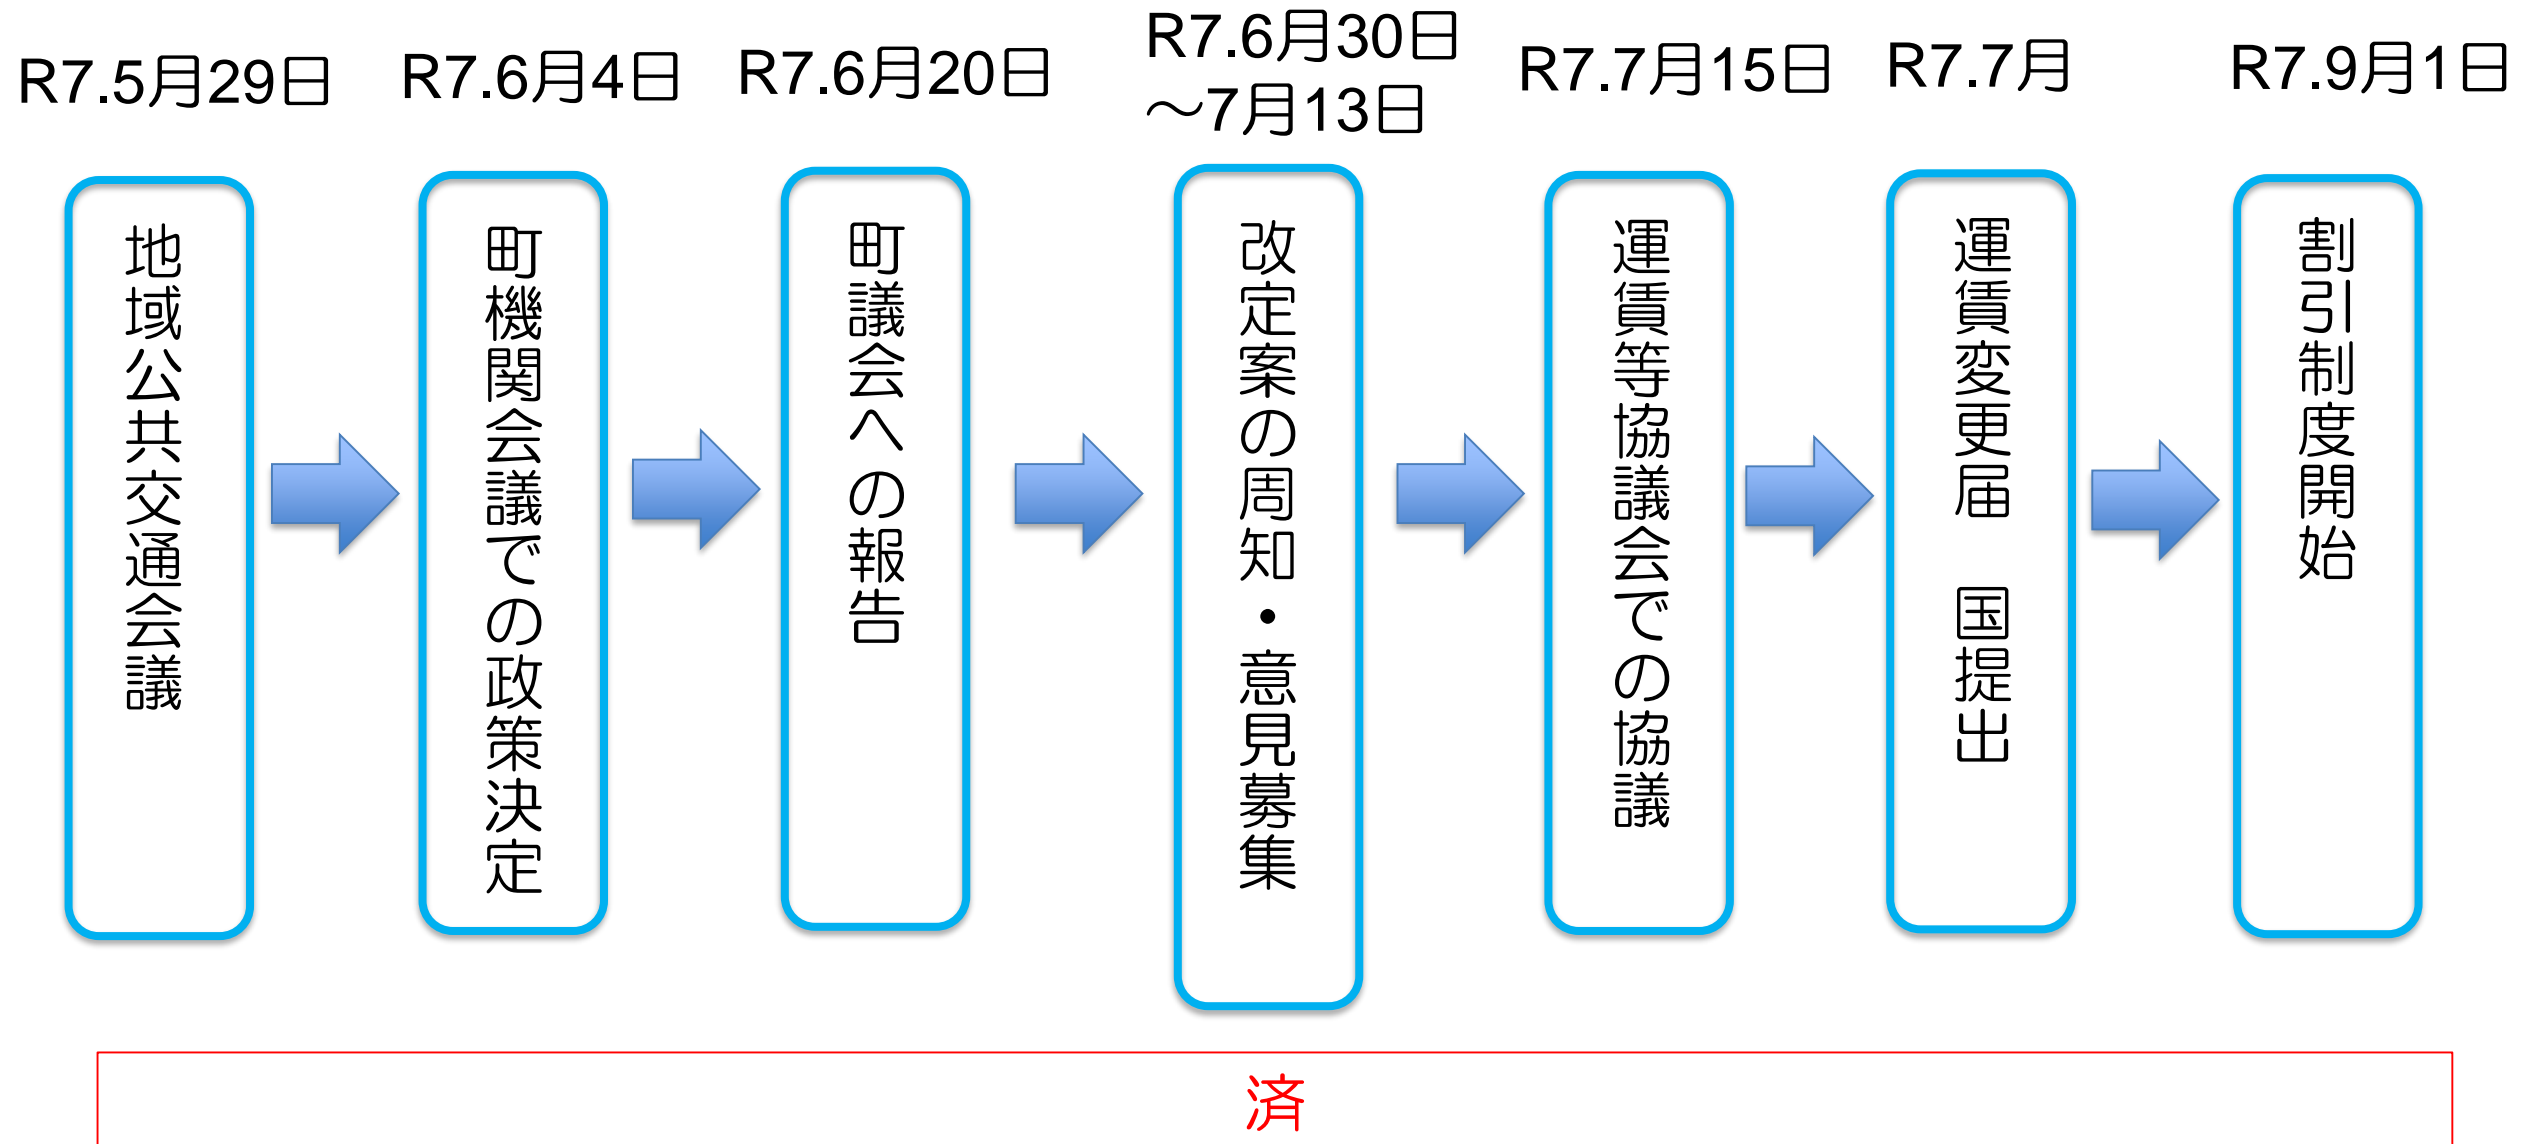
R7.5月29日
地域公共交通会議

R7.6月4日
町機関会議での政策決定

R7.6月20日
町議会への報告

R7.6月30日～7月13日
改定案の周知・意見募集

R7.7月15日
運賃等協議会での協議

R7.7月
運賃変更届　国提出

R7.9月1日
割引制度開始

済